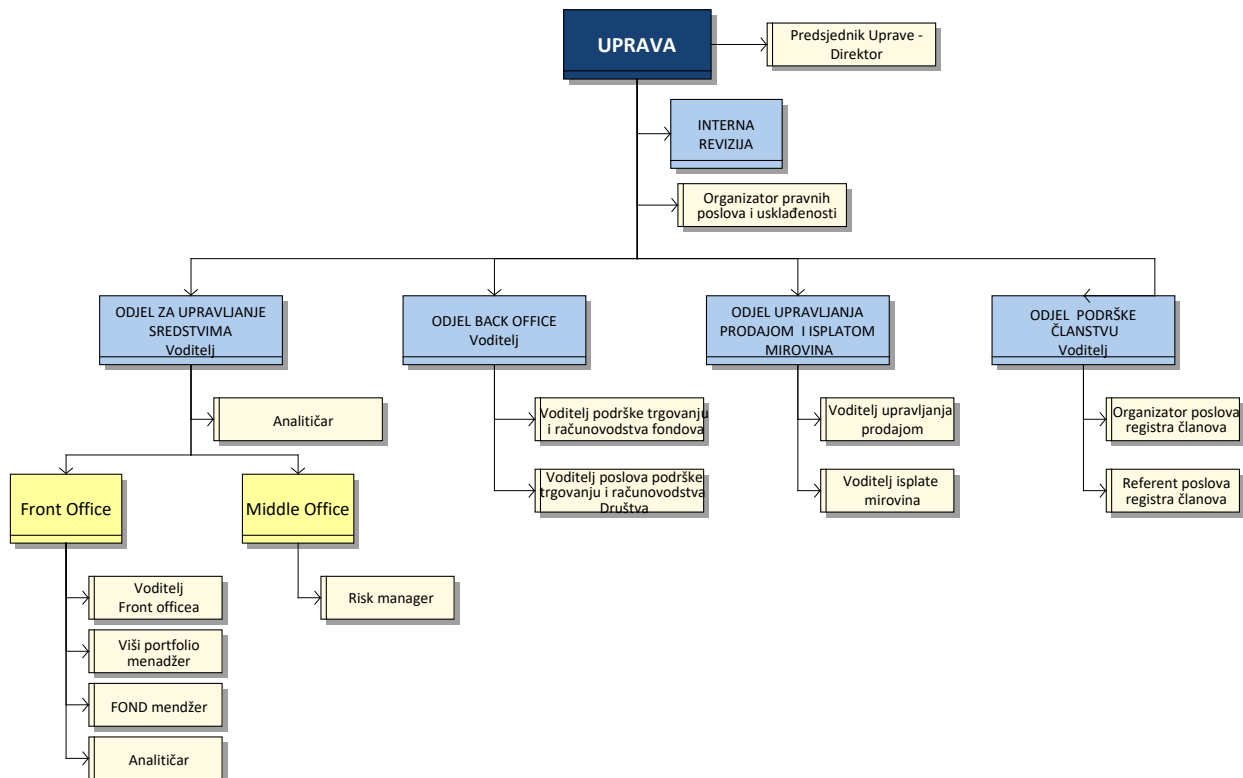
UPRAVA

Predsjednik Uprave - Direktor

INTERNA REVIZIJA

Organizator pravnih poslova i usklađenosti

ODJEL ZA UPRAVLJANJE SREDSTVIMA
Voditelj

Analitičar

Front Office

Voditelj Front officea

Viši portfolio menadžer

FOND mendžer

Analitičar

Middle Office

Risk manager

ODJEL BACK OFFICE
Voditelj

Voditelj podrške trgovanju i računovodstva fondova

Voditelj poslova podrške trgovanju i računovodstva Društva

ODJEL UPRAVLJANJA PRODAJOM I ISPLATOM MIROVINA

Voditelj upravljanja prodajom

Voditelj isplate mirovina

ODJEL PODRŠKE ČLANSTVU
Voditelj

Organizator poslova registra članova

Referent poslova registra članova